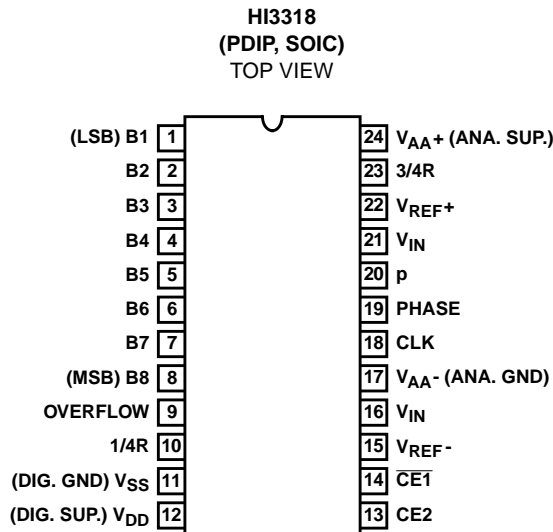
HI3318
(PDIP, SOIC)
TOP VIEW

(LSB) B1 1
B2 2
B3 3
B4 4
B5 5
B6 6
B7 7
(MSB) B8 8
OVERFLOW 9
1/4R 10
(DIG. GND) $V_{SS}$ 11
(DIG. SUP.) $V_{DD}$ 12

24 $V_{AA}$+ (ANA. SUP.)
23 3/4R
22 $V_{REF}$+
21 $V_{IN}$
20 p
19 PHASE
18 CLK
17 $V_{AA}$- (ANA. GND)
16 $V_{IN}$
15 $V_{REF}$-
14 $\overline{CE1}$
13 CE2